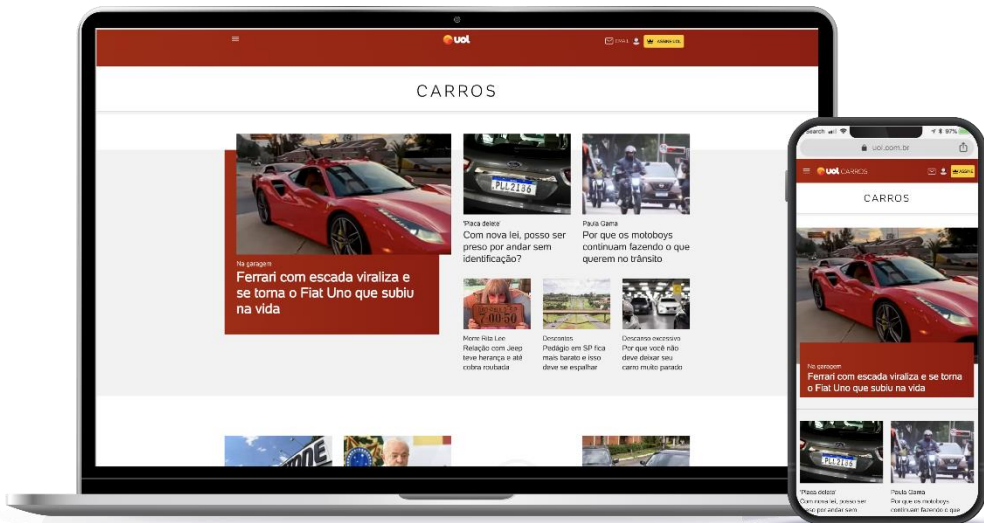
uol

CARROS

Na garagem
Ferrari com escada viraliza e se torna o Fiat Uno que subiu na vida

'Placa delete'
Com nova lei, posso ser preso por andar sem identificação?

Paula Gama
Por que os motoboys continuam fazendo o que querem no trânsito

Morre Rita Lee
Relação com Jeep teve herança e até cobra roubada

Descontos
Pedágio em SP fica mais barato e isso deve se espalhar

Descanso excessivo
Por que você não deve deixar seu carro muito parado

Search

uol.com.br

uol CARROS

CARROS

Na garagem
Ferrari com escada viraliza e se torna o Fiat Uno que subiu na vida

'Placa delete'
Com nova lei, posso ser preso por andar sem

Paula Gama
Por que os motoboys continuam fazendo o que